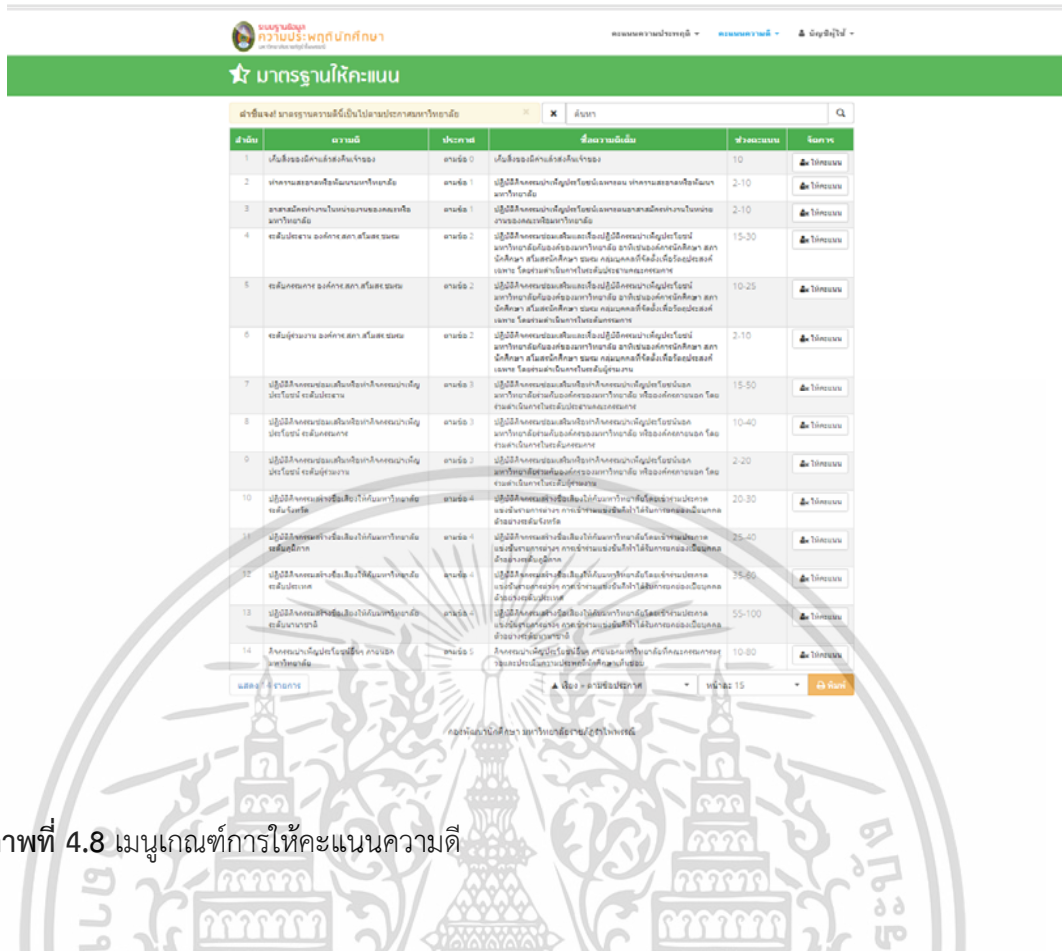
ความประพฤตินักศึกษา

คะแนนความประพฤติ ▾ คะแนนความดี ▾ บัญชีผู้ใช้ ▾

มาตรฐานให้คะแนน

คำชี้แจง! มาตรฐานความดีนี้เป็นไปตามประกาศมหาวิทยาลัย

ค้นหา

| ลำดับ | ความดี | ประกาศ | ชื่อความดีเต็ม | ช่วงคะแนน | จัดการ |
|---|---|---|---|---|---|
| 1 | เก็บสิ่งของมีค่าส่งคืนเจ้าของ | ตามข้อ 0 | เก็บสิ่งของมีค่าส่งคืนเจ้าของ | 10 | ให้คะแนน |
| 2 | ทำความสะอาดหรือพัฒนามหาวิทยาลัย | ตามข้อ 1 | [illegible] | 2-10 | ให้คะแนน |
| 3 | อาสาสมัครทำงานในหน่วยงานของคณะหรือมหาวิทยาลัย | ตามข้อ 1 | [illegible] | 2-10 | ให้คะแนน |
| 4 | ระดับประธาน องค์การ,สภา,สโมสร,ชมรม | ตามข้อ 2 | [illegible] | 15-30 | ให้คะแนน |
| 5 | ระดับกรรมการ องค์การ,สภา,สโมสร,ชมรม | ตามข้อ 2 | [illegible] | 10-25 | ให้คะแนน |
| 6 | ระดับผู้ร่วมงาน องค์การ,สภา,สโมสร,ชมรม | ตามข้อ 2 | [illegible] | 2-10 | ให้คะแนน |
| 7 | ปฏิบัติกิจกรรมส่งเสริมหรือทำกิจกรรมบำเพ็ญประโยชน์ ระดับประธาน | ตามข้อ 3 | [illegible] | 15-50 | ให้คะแนน |
| 8 | ปฏิบัติกิจกรรมส่งเสริมหรือทำกิจกรรมบำเพ็ญประโยชน์ ระดับกรรมการ | ตามข้อ 3 | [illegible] | 10-40 | ให้คะแนน |
| 9 | ปฏิบัติกิจกรรมส่งเสริมหรือทำกิจกรรมบำเพ็ญประโยชน์ ระดับผู้ร่วมงาน | ตามข้อ 3 | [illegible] | 2-20 | ให้คะแนน |
| 10 | ปฏิบัติกิจกรรมสร้างชื่อเสียงให้กับมหาวิทยาลัย ระดับจังหวัด | ตามข้อ 4 | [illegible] | 20-30 | ให้คะแนน |
| 11 | ปฏิบัติกิจกรรมสร้างชื่อเสียงให้กับมหาวิทยาลัย ระดับภูมิภาค | ตามข้อ 4 | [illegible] | 25-40 | ให้คะแนน |
| 12 | ปฏิบัติกิจกรรมสร้างชื่อเสียงให้กับมหาวิทยาลัย ระดับประเทศ | ตามข้อ 4 | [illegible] | 35-60 | ให้คะแนน |
| 13 | ปฏิบัติกิจกรรมสร้างชื่อเสียงให้กับมหาวิทยาลัย ระดับนานาชาติ | ตามข้อ 4 | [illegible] | 55-100 | ให้คะแนน |
| 14 | กิจกรรมบำเพ็ญประโยชน์อื่นๆ ภายนอกมหาวิทยาลัย | ตามข้อ 5 | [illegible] | 10-80 | ให้คะแนน |

แสดง 14 รายการ

เรียง ตามข้อประกาศ หน้าละ 15 พิมพ์

กองพัฒนานักศึกษา มหาวิทยาลัยราชภัฏ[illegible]

ภาพที่ 4.8 เมนูเกณฑ์การให้คะแนนความดี